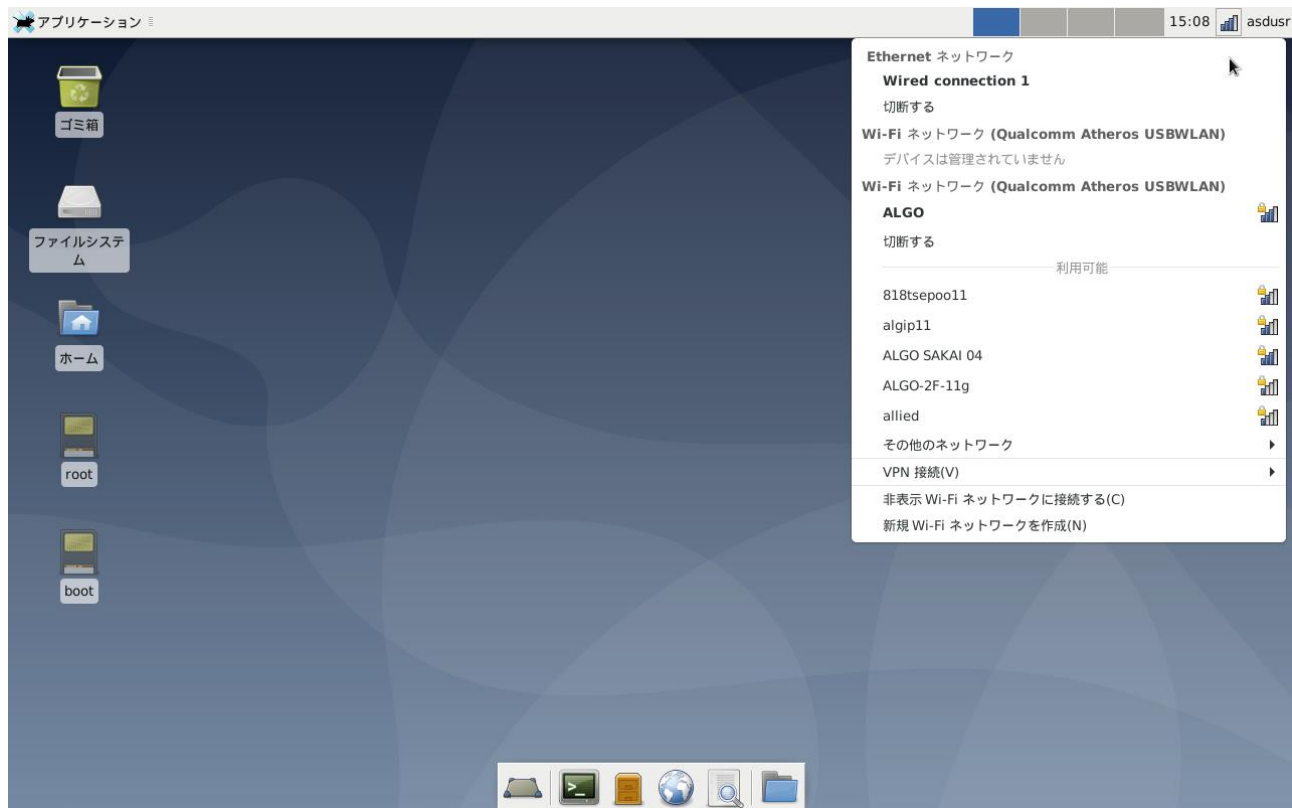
アプリケーション

15:08 asdusr

ゴミ箱

ファイルシステム

ホーム

root

boot

Ethernet ネットワーク
Wired connection 1
切断する
Wi-Fi ネットワーク (Qualcomm Atheros USBWLAN)
デバイスは管理されていません
Wi-Fi ネットワーク (Qualcomm Atheros USBWLAN)
ALGO
切断する
利用可能
818tsepoo11
algip11
ALGO SAKAI 04
ALGO-2F-11g
allied
その他のネットワーク
VPN 接続(V)
非表示 Wi-Fi ネットワークに接続する(C)
新規 Wi-Fi ネットワークを作成(N)